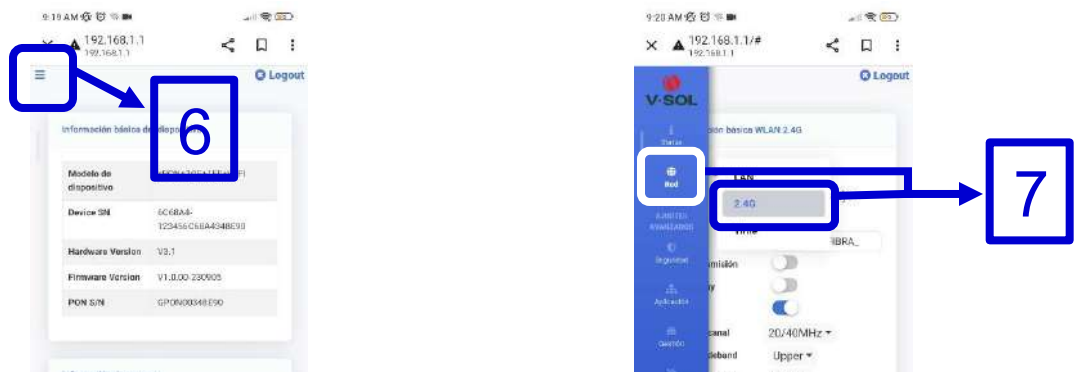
9:19 AM

192.168.1.1
192.168.1.1

Logout

6

Información básica de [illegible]

| Modelo de dispositivo | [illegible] |
|---|---|
| Device SN | 6C68A4-123456C68A4348E90 |
| Hardware Version | V3.1 |
| Firmware Version | V1.0.00-230905 |
| PON S/N | GPON00348E90 |

9:20 AM

192.168.1.1/#
192.168.1.1

V-SOL

Logout

Status

Red

AJUSTES AVANZADOS

Seguridad

Aplicación

Gestión

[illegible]ción básica WLAN 2.4G

2.4G

7

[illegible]BRA_

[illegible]misión

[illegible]y

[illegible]canal 20/40MHz

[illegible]deband Upper